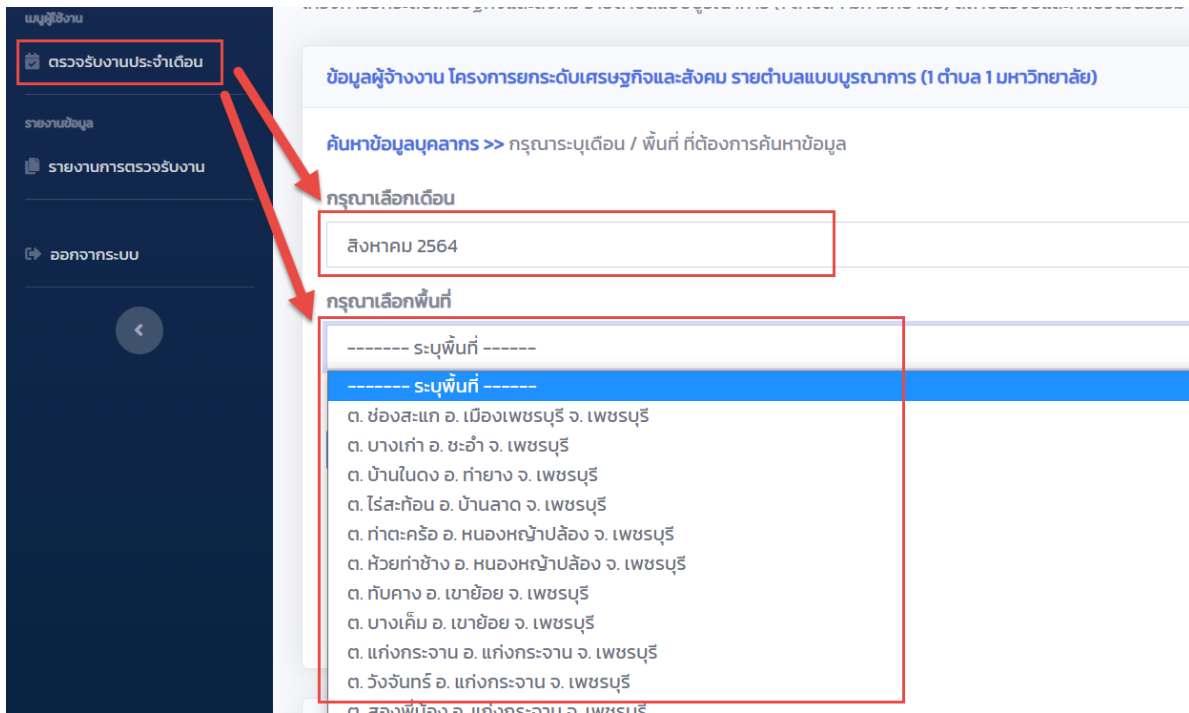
เมนูผู้ใช้งาน

ตรวจรับงานประจำเดือน

รายงานข้อมูล

รายงานการตรวจรับงาน

ออกจากระบบ

ข้อมูลผู้จ้างงาน โครงการยกระดับเศรษฐกิจและสังคม รายตำบลแบบบูรณาการ (1 ตำบล 1 มหาวิทยาลัย)

ค้นหาข้อมูลบุคลากร >> กรุณาระบุเดือน / พื้นที่ ที่ต้องการค้นหาข้อมูล

กรุณาเลือกเดือน

สิงหาคม 2564

กรุณาเลือกพื้นที่

------- ระบุพื้นที่ ------

------- ระบุพื้นที่ ------
ต. ช่องสะแก อ. เมืองเพชรบุรี จ. เพชรบุรี
ต. บางเก่า อ. ชะอำ จ. เพชรบุรี
ต. บ้านในดง อ. ท่ายาง จ. เพชรบุรี
ต. ไร่สะท้อน อ. บ้านลาด จ. เพชรบุรี
ต. ท่าตะคร้อ อ. หนองหญ้าปล้อง จ. เพชรบุรี
ต. ห้วยท่าช้าง อ. หนองหญ้าปล้อง จ. เพชรบุรี
ต. ทับคาง อ. เขาย้อย จ. เพชรบุรี
ต. บางเค็ม อ. เขาย้อย จ. เพชรบุรี
ต. แก่งกระจาน อ. แก่งกระจาน จ. เพชรบุรี
ต. วังจันทร์ อ. แก่งกระจาน จ. เพชรบุรี
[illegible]